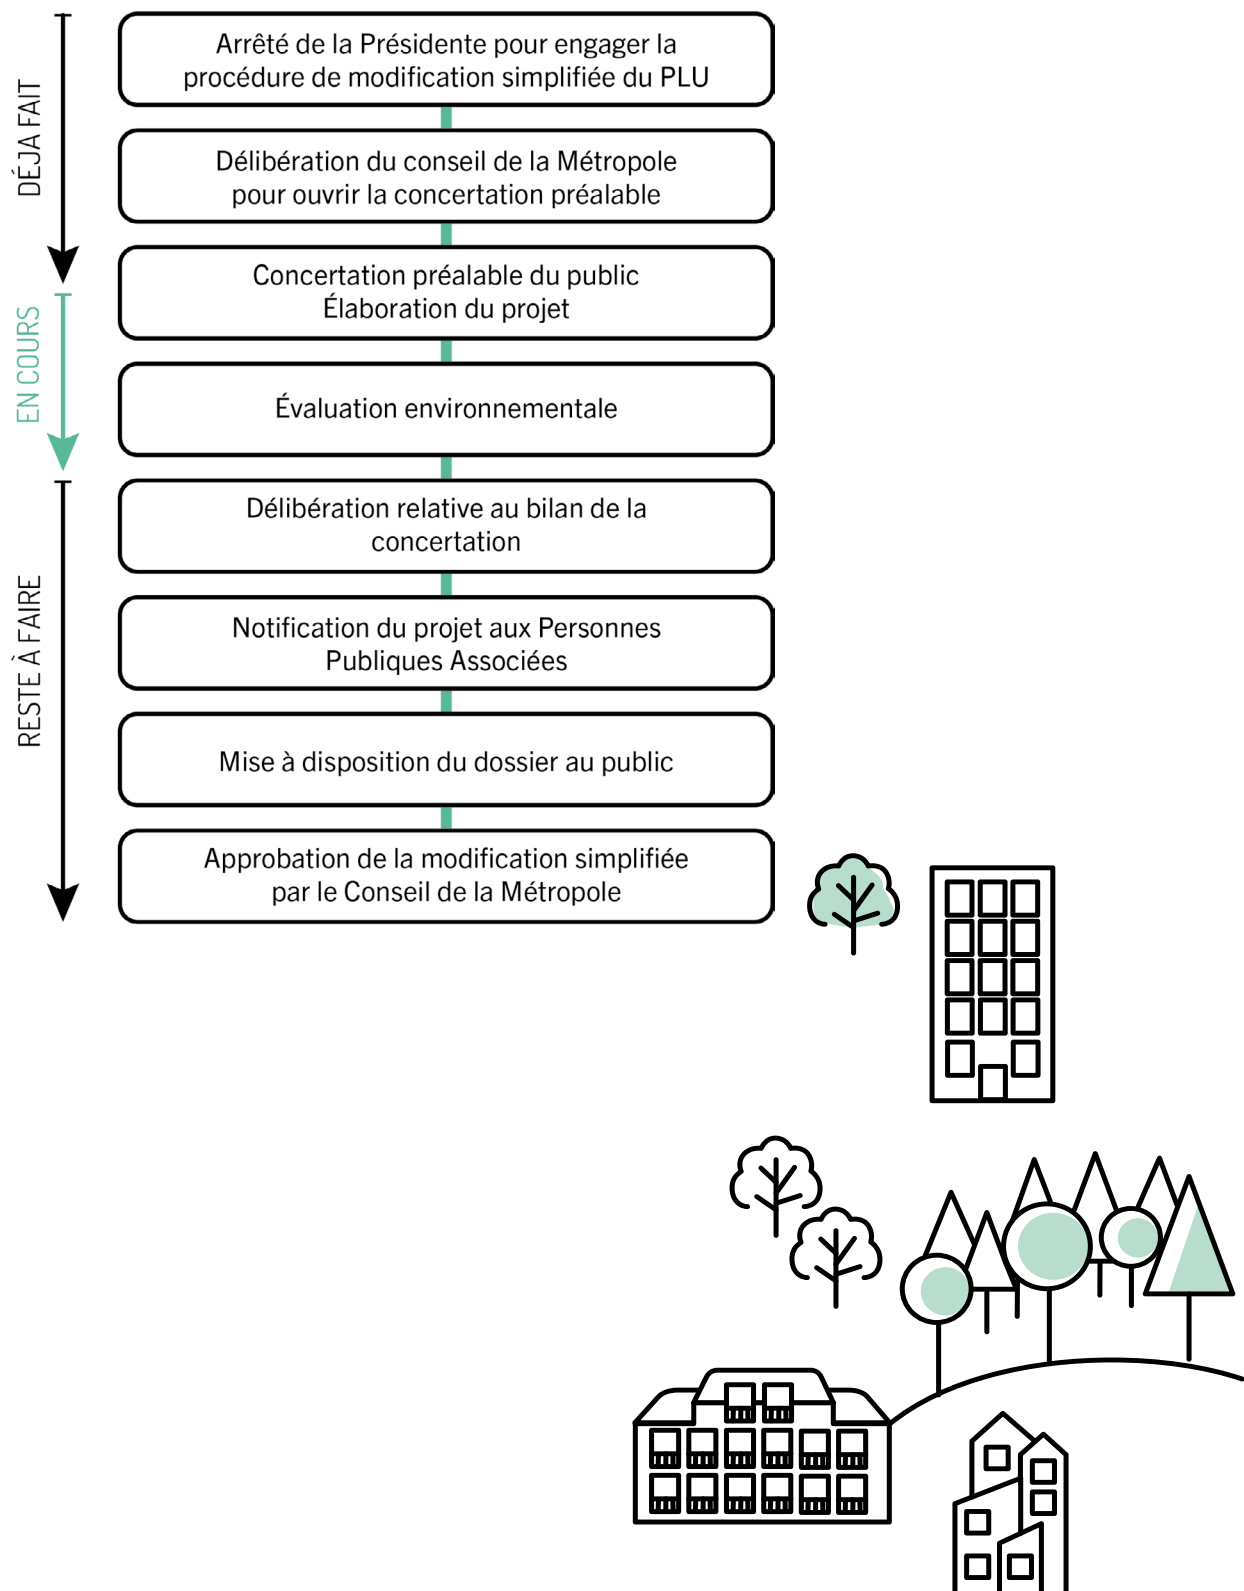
DÉJA FAIT

Arrêté de la Présidente pour engager la procédure de modification simplifiée du PLU

Délibération du conseil de la Métropole pour ouvrir la concertation préalable

EN COURS

Concertation préalable du public
Élaboration du projet

Évaluation environnementale

RESTE À FAIRE

Délibération relative au bilan de la concertation

Notification du projet aux Personnes Publiques Associées

Mise à disposition du dossier au public

Approbation de la modification simplifiée par le Conseil de la Métropole